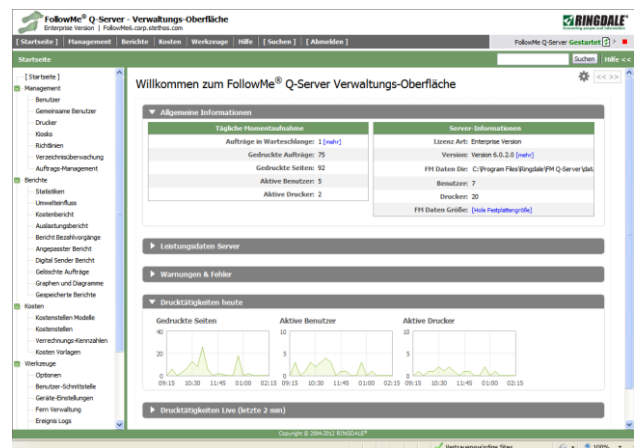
FollowMe® Q-Server - Verwaltungs-Oberfläche
Enterprise Version | FollowMe6.corp.stethos.com
RINGDALE®

[ Startseite ] | Management | Berichte | Kosten | Werkzeuge | Hilfe | [ Suchen ] | [ Abmelden ]
FollowMe Q-Server Gestartet

Startseite
Suchen Hilfe <<

[ Startseite ]
Management
Benutzer
Gemeinsame Benutzer
Drucker
Kiosks
Richtlinien
Verzeichnisüberwachung
Auftrags-Management
Berichte
Statistiken
Umwelteinfluss
Kostenbericht
Auslastungsbericht
Bericht Bezahlvorgänge
Angepasster Bericht
Digital Sender Bericht
Gelöschte Aufträge
Graphen und Diagramme
Gespeicherte Berichte
Kosten
Kostenstellen Modelle
Kostenstellen
Verrechnungs-Kennzahlen
Kosten Vorlagen
Werkzeuge
Optionen
Benutzer-Schnittstelle
Geräte-Einstellungen
Fern Verwaltung
Ereignis Logs

Willkommen zum FollowMe® Q-Server Verwaltungs-Oberfläche

Allgemeine Informationen

| Tägliche Momentaufnahme | |
|---|---|
| Aufträge in Warteschlange: | 1 [mehr] |
| Gedruckte Aufträge: | 75 |
| Gedruckte Seiten: | 92 |
| Aktive Benutzer: | 5 |
| Aktive Drucker: | 2 |

| Server-Informationen | |
|---|---|
| Lizenz Art: | Enterprise Version |
| Version: | Version 6.0.2.0 [mehr] |
| FM Daten Dir: | C:\Program Files\Ringdale\FM Q-Server\dat |
| Benutzer: | 7 |
| Drucker: | 20 |
| FM Daten Größe: | [Hole Festplattengröße] |

Leistungsdaten Server

Warnungen & Fehler

Drucktätigkeiten heute

Gedruckte Seiten
40
20
0
09:15 10:30 11:45 01:00 02:15

Aktive Benutzer
10
5
0
09:15 10:30 11:45 01:00 02:15

Aktive Drucker
10
5
0
09:15 10:30 11:45 01:00 02:15

Drucktätigkeiten Live (letzte 2 min)

Copyright © 2004-2012 RINGDALE®

Vertrauenswürdige Sites
100%